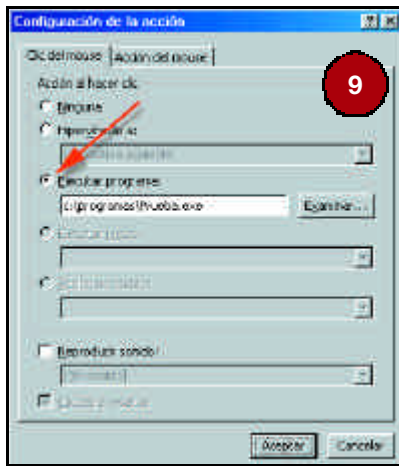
Configuración de la acción

Clic del mouse | Acción del mouse

9

Acción al hacer clic

Ninguna

Hipervínculo a:

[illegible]

Ejecutar programa:

c:\programas\Prueba.exe

Examinar...

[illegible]

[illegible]

Reproducir sonido:

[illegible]

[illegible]

Aceptar

Cancelar